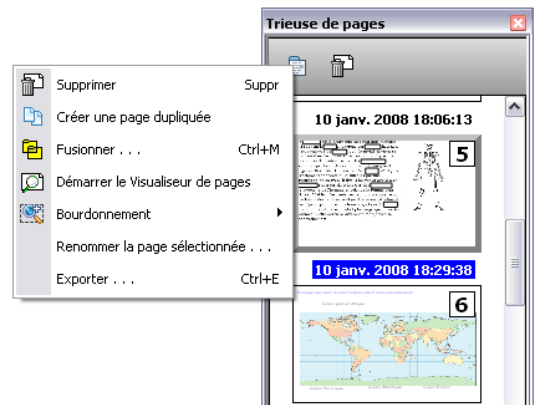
Trieuse de pages

Supprimer Suppr
Créer une page dupliquée
Fusionner . . . Ctrl+M
Démarrer le Visualiseur de pages
Bourdonnement
Renommer la page sélectionnée . . .
Exporter . . . Ctrl+E

10 janv. 2008 18:06:13
5
10 janv. 2008 18:29:38
6